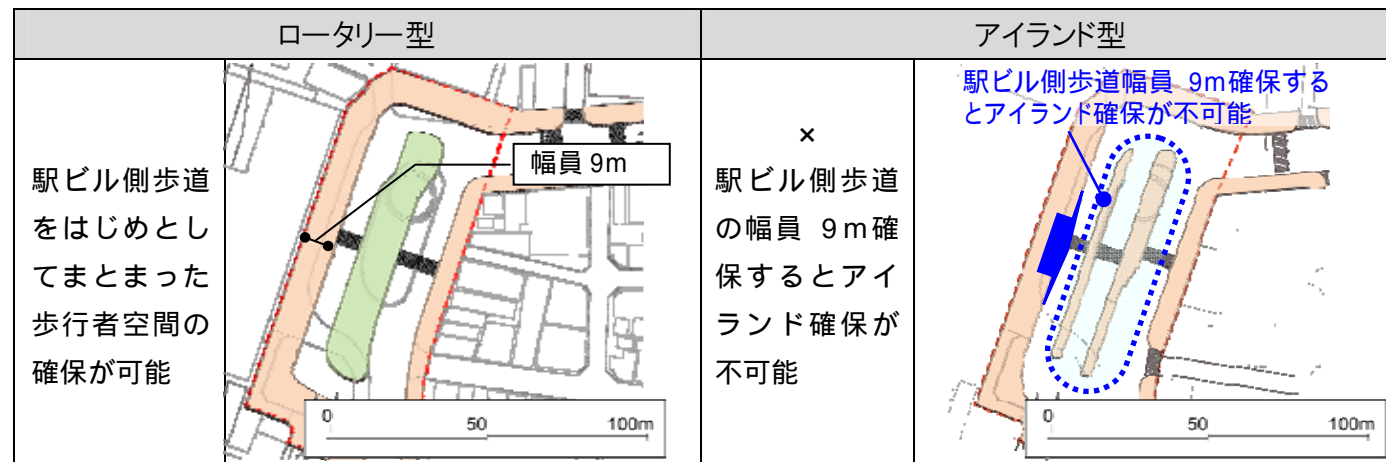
| ロータリー型 | | アイランド型 | |
|---|---|---|---|
| 駅ビル側歩道をはじめとしてまとまった歩行者空間の確保が可能 | 幅員 9m<br>0 50 100m | ×<br>駅ビル側歩道の幅員 9m確保するとアイランド確保が不可能 | 駅ビル側歩道幅員 9m確保するとアイランド確保が不可能<br>0 50 100m |